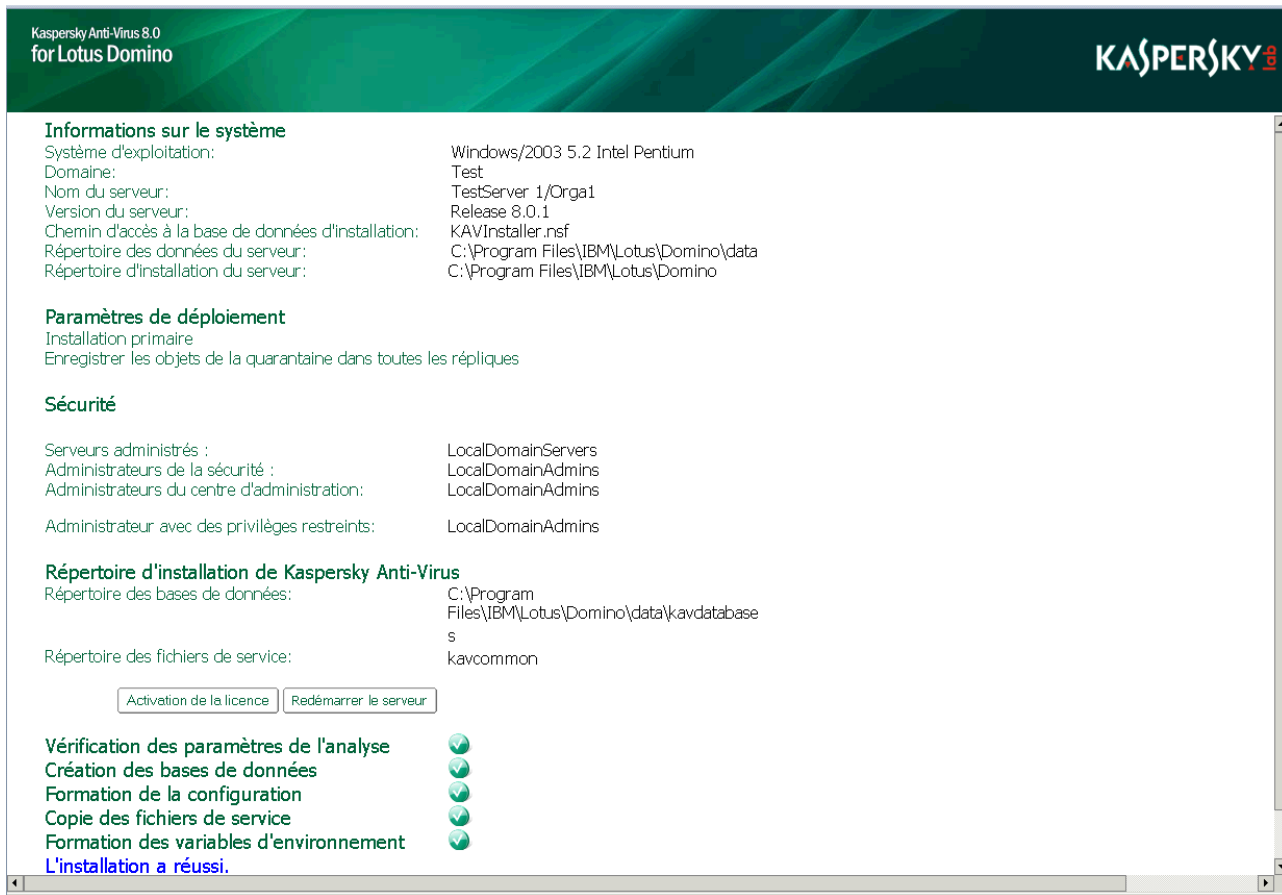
Kaspersky Anti-Virus 8.0
for Lotus Domino

KASPERSKY lab

Informations sur le système

| | |
|---|---|
| Système d'exploitation: | Windows/2003 5.2 Intel Pentium |
| Domaine: | Test |
| Nom du serveur: | TestServer 1/Orga1 |
| Version du serveur: | Release 8.0.1 |
| Chemin d'accès à la base de données d'installation: | KAVInstaller.nsf |
| Répertoire des données du serveur: | C:\Program Files\IBM\Lotus\Domino\data |
| Répertoire d'installation du serveur: | C:\Program Files\IBM\Lotus\Domino |

Paramètres de déploiement
Installation primaire
Enregistrer les objets de la quarantaine dans toutes les répliques

Sécurité

| | |
|---|---|
| Serveurs administrés : | LocalDomainServers |
| Administrateurs de la sécurité : | LocalDomainAdmins |
| Administrateurs du centre d'administration: | LocalDomainAdmins |
| Administrateur avec des privilèges restreints: | LocalDomainAdmins |

Répertoire d'installation de Kaspersky Anti-Virus

| | |
|---|---|
| Répertoire des bases de données: | C:\Program Files\IBM\Lotus\Domino\data\kavdatabases |
| Répertoire des fichiers de service: | kavcommon |

Activation de la licence
Redémarrer le serveur

Vérification des paramètres de l'analyse
Création des bases de données
Formation de la configuration
Copie des fichiers de service
Formation des variables d'environnement
L'installation a réussi.